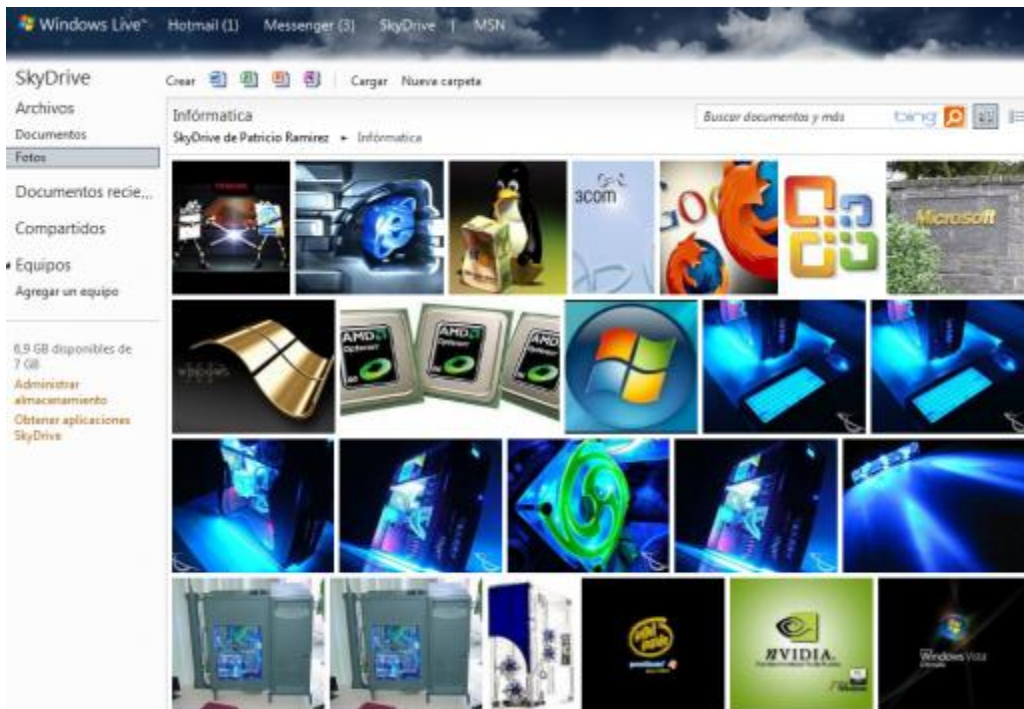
Windows Live™ Hotmail (1) Messenger (3) SkyDrive | MSN

SkyDrive
Archivos
Documentos
Fotos
Documentos recie...
Compartidos
Equipos
Agregar un equipo

6,9 GB disponibles de 7 GB
Administrar almacenamiento
Obtener aplicaciones SkyDrive

Crear Cargar Nueva carpeta

Informática
SkyDrive de Patricio Ramirez ▸ Informática

Buscar documentos y más bing

3com
Microsoft
AMD Opteron
AMD Opteron
AMD
NVIDIA
Windows Vista